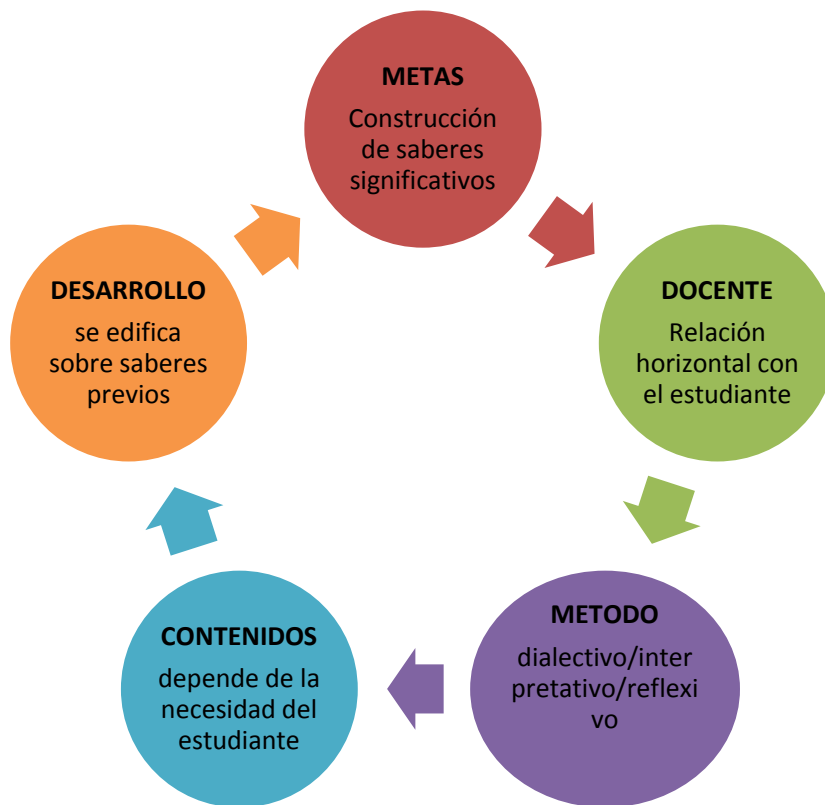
METAS
Construcción de saberes significativos

DOCENTE
Relación horizontal con el estudiante

METODO
dialectivo/inter pretativo/reflexi vo

CONTENIDOS
depende de la necesidad del estudiante

DESARROLLO
se edifica sobre saberes previos